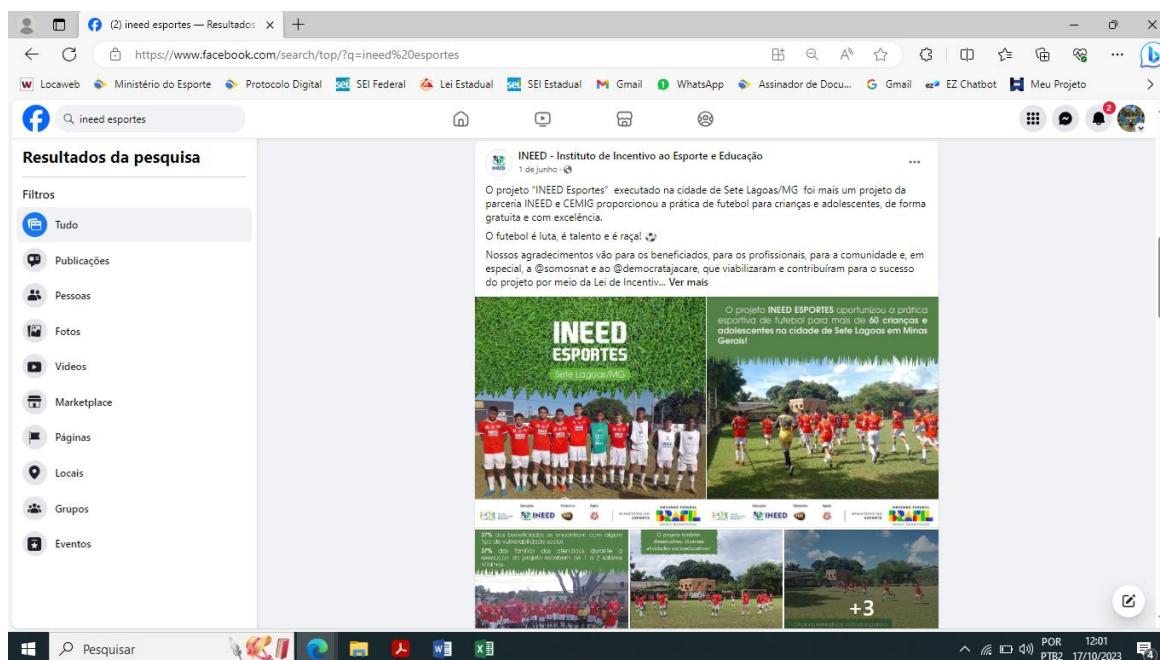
(2) ineed esportes — Resultados ×
https://www.facebook.com/search/top/?q=ineed%20esportes

Locaweb  Ministério do Esporte  Protocolo Digital  SEI Federal  Lei Estadual  SEI Estadual  Gmail  WhatsApp  Assinador de Docu...  Gmail  EZ Chatbot  Meu Projeto

ineed esportes

Resultados da pesquisa

Filtros

Tudo
Publicações
Pessoas
Fotos
Vídeos
Marketplace
Páginas
Locais
Grupos
Eventos

INEED - Instituto de Incentivo ao Esporte e Educação
1 de junho ·

O projeto "INEED Esportes" executado na cidade de Sete Lagoas/MG foi mais um projeto da parceria INEED e CEMIG proporcionou a prática de futebol para crianças e adolescentes, de forma gratuita e com excelência.

O futebol é luta, é talento e é raça!

Nossos agradecimentos vão para os beneficiados, para os profissionais, para a comunidade e, em especial, a @somosnat e ao @democratajacare, que viabilizaram e contribuíram para o sucesso do projeto por meio da Lei de Incentiv... Ver mais

INEED ESPORTES
Sete Lagoas/MG

O projeto INEED ESPORTES oportunizou a prática esportiva de futebol para mais de 60 crianças e adolescentes na cidade de Sete Lagoas em Minas Gerais!

INEED  BRASIL  INEED  BRASIL

37% dos beneficiados se encontram com algum tipo de vulnerabilidade social.
37% das famílias dos atendidos durante a execução do projeto recebem de 1 a 2 salários mínimos.

O projeto também desenvolveu diversas atividades socioeducativas!

+3

Pesquisar

POR PTB2  12:01 17/10/2023